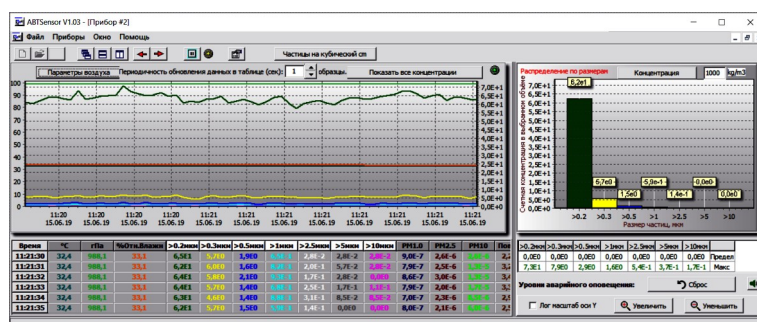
ABTSensor V1.03 - [Прибор #2]

Файл Приборы Окно Помощь

Частицы на кубический см

Параметры воздуха Периодичность обновления данных в таблице (сек): 1 образцы. Показать все концентрации

100
90
80
70
60
50
40
30
20
10
0

7,0E+1
6,5E+1
6,0E+1
5,5E+1
5,0E+1
4,5E+1
4,0E+1
3,5E+1
3,0E+1
2,5E+1
2,0E+1
1,5E+1
1,0E+1
5,0E+0
0,0E+0

11:20 15.06.19
11:20 15.06.19
11:20 15.06.19
11:20 15.06.19
11:20 15.06.19
11:21 15.06.19
11:21 15.06.19
11:21 15.06.19
11:21 15.06.19
11:21 15.06.19
11:21 15.06.19

Распределение по размерам | Концентрация | 1000 | kg/m3

7,0E+1
6,5E+1
6,0E+1
5,5E+1
5,0E+1
4,5E+1
4,0E+1
3,5E+1
3,0E+1
2,5E+1
2,0E+1
1,5E+1
1,0E+1
5,0E+0
0,0E+0

6,2E1
6,7E0
1,5E0
5,8E-1
1,4E-1
0,0E0
0,0E0

Счетная концентрация в выбранном объеме

Размер частиц, мкм

>0.2 >0.3 >0.5 >1 >2.5 >5 >10

| Время | °C | гПа | %Отн.Влажн | >0.2мкм | >0.3мкм | >0.5мкм | >1мкм | >2.5мкм | >5мкм | >10мкм | PM1.0 | PM2.5 | PM10 | Пог |
|---|---|---|---|---|---|---|---|---|---|---|---|---|---|---|
| 11:21:30 | 32,4 | 988,1 | 33,1 | 6,5E1 | 5,7E0 | 1,9E0 | 6,4E-1 | 2,8E-2 | 2,8E-2 | 2,8E-2 | 7,9E-7 | 2,6E-6 | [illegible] | 2,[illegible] |
| 11:21:31 | 32,4 | 988,1 | 33,1 | 6,2E1 | 6,0E0 | 1,6E0 | 6,4E-1 | 2,0E-1 | 5,7E-2 | 2,8E-2 | 7,9E-7 | 2,5E-6 | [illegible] | 2,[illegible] |
| 11:21:32 | 32,4 | 988,1 | 33,1 | 6,4E1 | 5,8E0 | 2,1E0 | 7,2E-1 | 1,7E-1 | 2,8E-2 | 0,0E0 | 8,6E-7 | 2,9E-6 | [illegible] | 2,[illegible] |
| 11:21:33 | 32,4 | 988,1 | 33,1 | 6,5E1 | 5,7E0 | 1,4E0 | 5,4E-1 | 1,7E-1 | 1,1E-1 | 1,7E-1 | 7,9E-7 | 2,0E-6 | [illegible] | 2,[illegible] |
| 11:21:34 | 32,4 | 988,1 | 33,1 | 6,3E1 | 4,6E0 | 1,4E0 | 6,4E-1 | 3,1E-1 | 8,5E-2 | 8,5E-2 | 7,7E-7 | 2,3E-6 | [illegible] | 2,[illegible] |
| 11:21:35 | 32,4 | 988,1 | 33,1 | 6,2E1 | 5,7E0 | 1,5E0 | 5,8E-1 | 1,4E-1 | 0,0E0 | 0,0E0 | 8,0E-7 | 2,1E-6 | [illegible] | 2,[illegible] |

| >0.2мкм | >0.3мкм | >0.5мкм | >1мкм | >2.5мкм | >5мкм | >10мкм | |
|---|---|---|---|---|---|---|---|
| 0,0E0 | 0,0E0 | 0,0E0 | 0,0E0 | 0,0E0 | 0,0E0 | 0,0E0 | Предел |
| 7,3E1 | 7,9E0 | 2,9E0 | 1,6E0 | 5,4E-1 | 3,7E-1 | 1,7E-1 | Макс |

Уровни аварийного оповещения: Сброс

Лог масштаб оси Y   Увеличить   Уменьшить